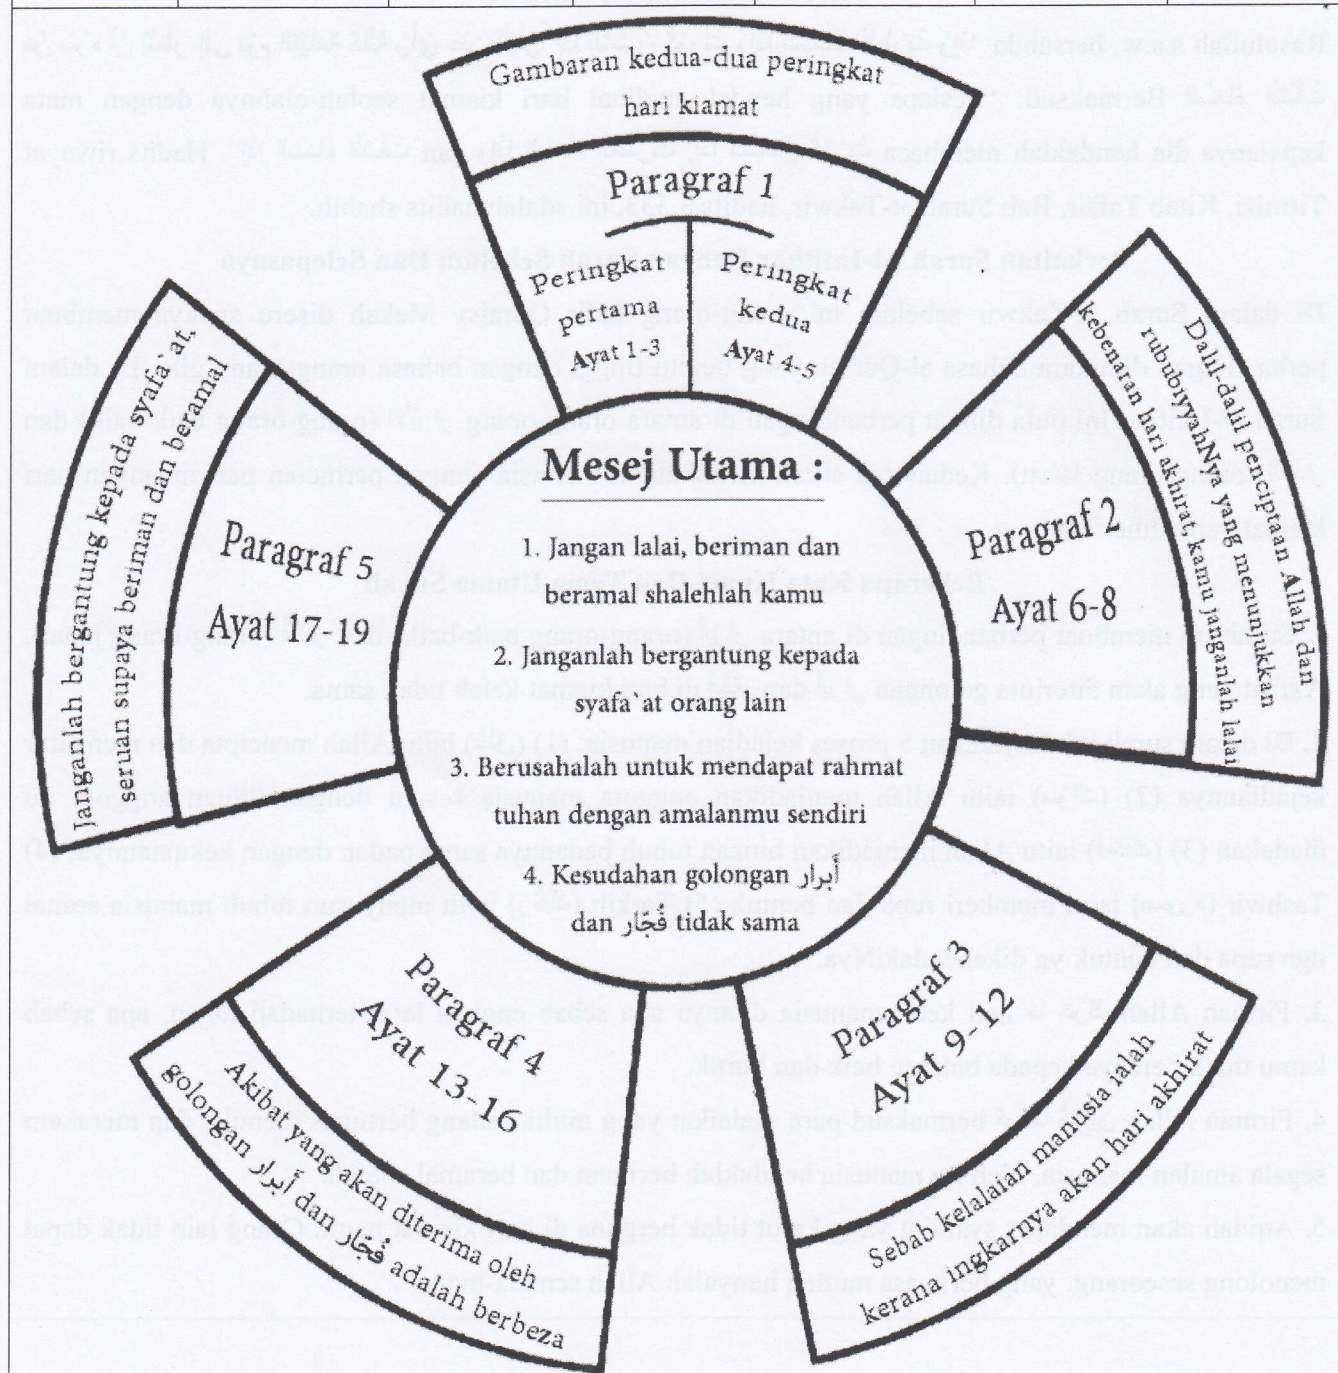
Gambaran kedua-dua peringkat hari kiamat

Paragraf 1

Peringkat pertama Ayat 1-3

Peringkat kedua Ayat 4-5

Dalil-dalil penciptaan Allah dan rububiyyahNya yang menunjukkan kebenaran hari akhirat kamu janganlah lalai

Paragraf 2

Ayat 6-8

Mesej Utama :

1. Jangan lalai, beriman dan beramal shalehlah kamu

2. Janganlah bergantung kepada syafa`at orang lain

3. Berusahalah untuk mendapat rahmat tuhan dengan amalanmu sendiri

4. Kesudahan golongan أبرار dan فجار tidak sama

Paragraf 5

Ayat 17-19

Janganlah bergantung kepada syafa`at, seruan supaya beriman dan beramal

Paragraf 4

Ayat 13-16

Akibat yang akan diterima oleh golongan أبرار dan فجار adalah berbeza

Paragraf 3

Ayat 9-12

Sebab kelalaian manusia ialah kerana ingkarnya akan hari akhirat